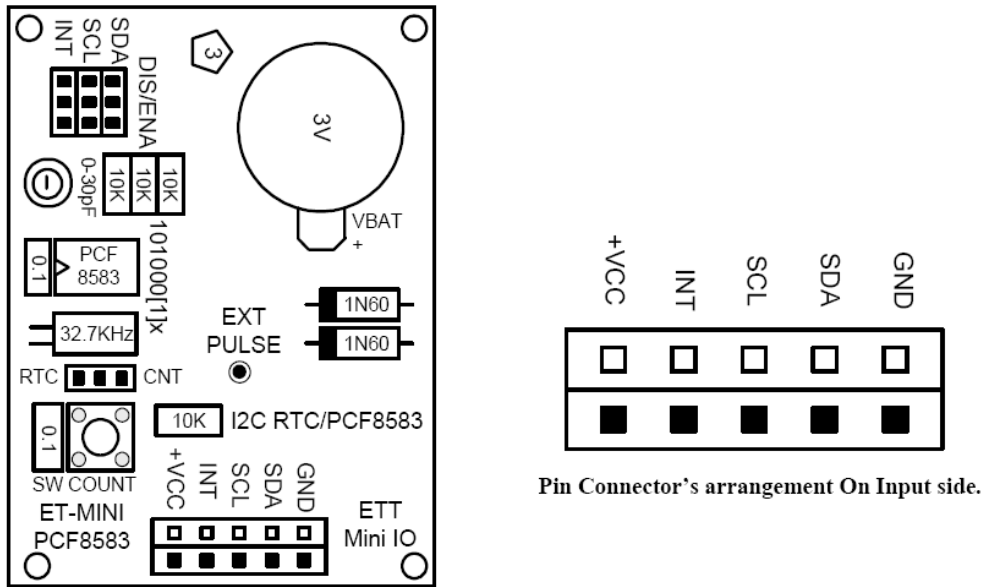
INT SCL SDA

DIS/ENA

3

3V

0-30pF

10K 10K 10K

VBAT
+

1010000[1]x

0.1

PCF
8583

1N60

EXT
PULSE

1N60

32.7KHz

RTC CNT

10K I2C RTC/PCF8583

0.1

SW COUNT

+VCC INT SCL SDA GND

ET-MINI
PCF8583

ETT
Mini IO

+VCC INT SCL SDA GND

Pin Connector's arrangement On Input side.